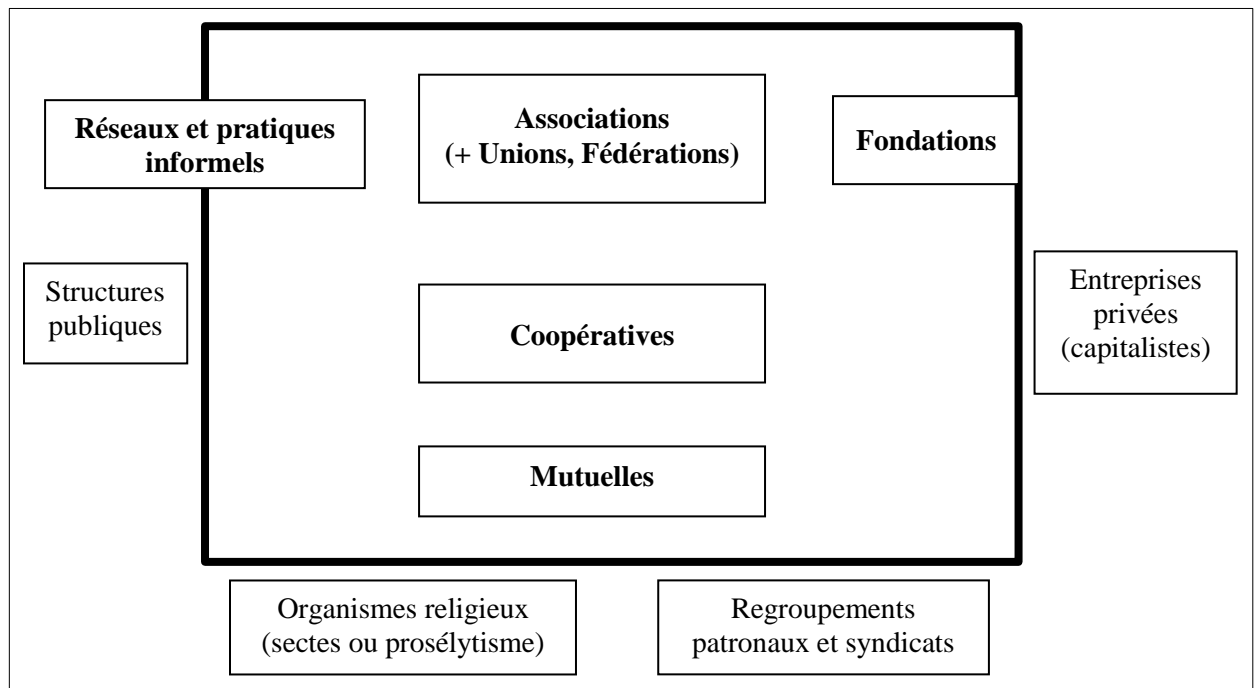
Réseaux et pratiques informels

Associations
(+ Unions, Fédérations)

Fondations

Structures publiques

Coopératives

Entreprises privées (capitalistes)

Mutuelles

Organismes religieux (sectes ou prosélytisme)

Regroupements patronaux et syndicats